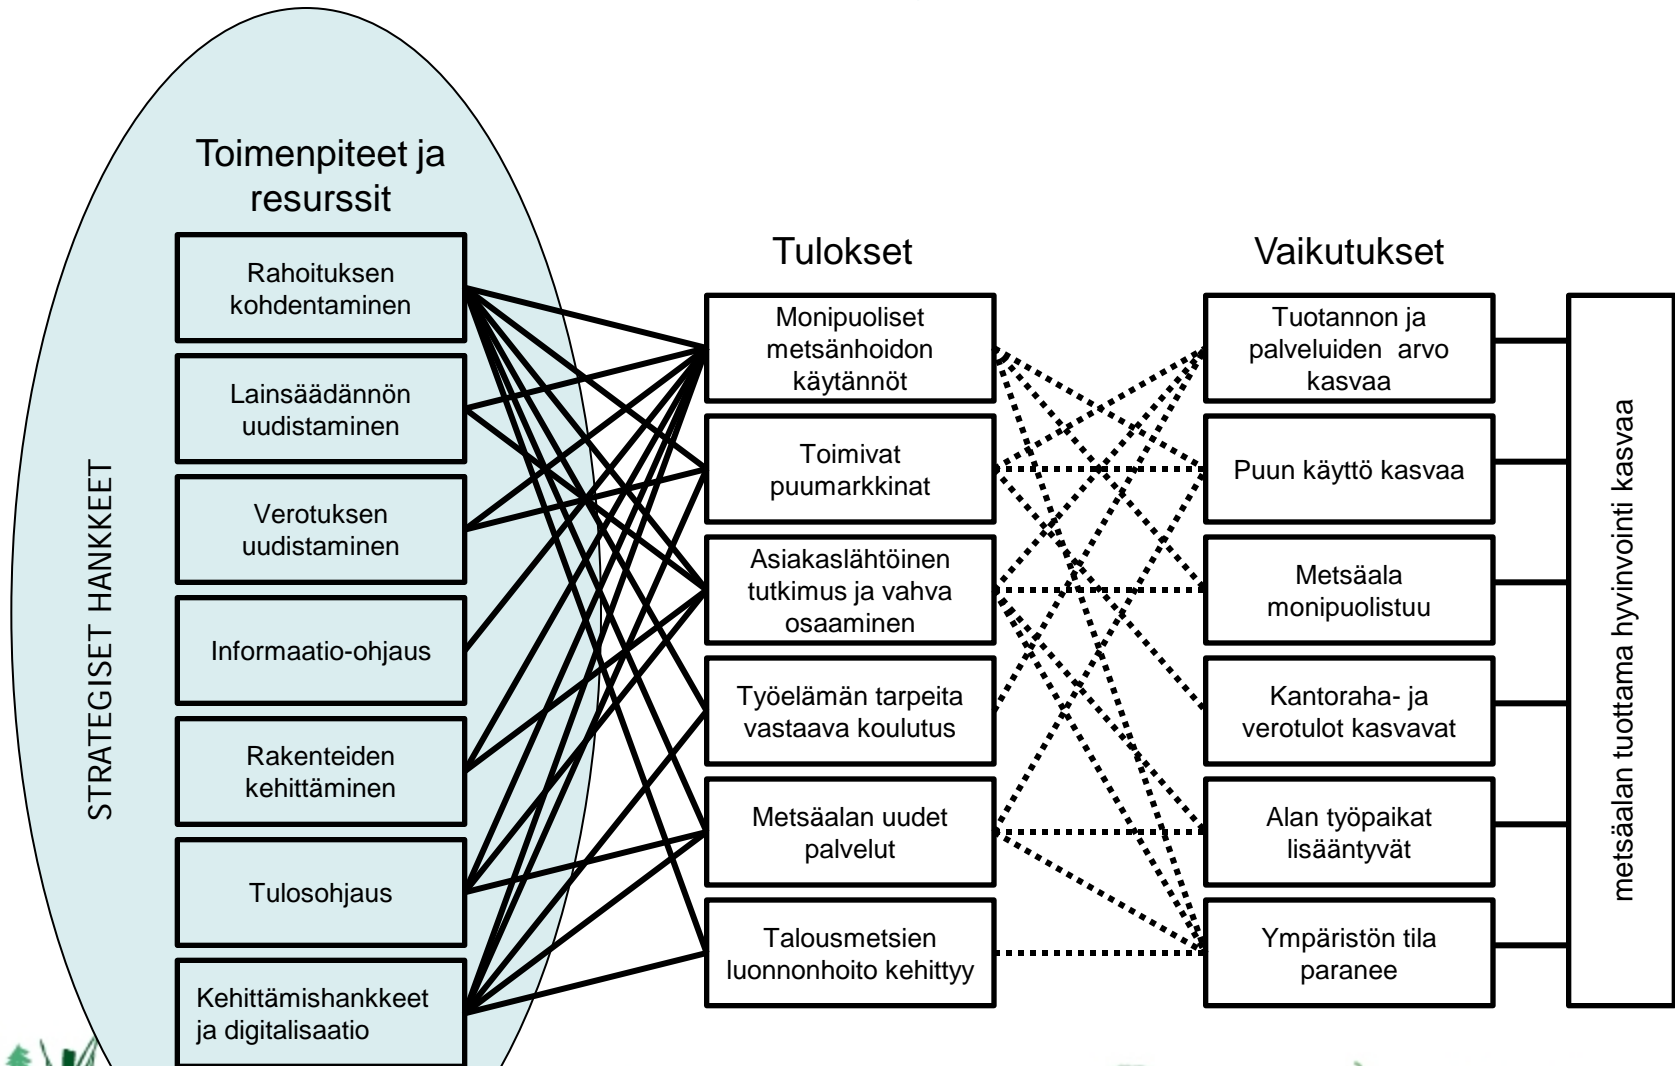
Toimenpiteet ja resurssit

STRATEGISET HANKKEET

Rahoituksen kohdentaminen

Lainsäädännön uudistaminen

Verotuksen uudistaminen

Informaatio-ohjaus

Rakenteiden kehittäminen

Tulosohjaus

Kehittämishankkeet ja digitalisaatio

Tulokset

Monipuoliset metsänhoidon käytännöt

Toimivat puumarkkinat

Asiakaslähtöinen tutkimus ja vahva osaaminen

Työelämän tarpeita vastaava koulutus

Metsäalan uudet palvelut

Talousmetsien luonnonhoito kehittyy

Vaikutukset

Tuotannon ja palveluiden arvo kasvaa

Puun käyttö kasvaa

Metsäala monipuolistuu

Kantoraha- ja verotulot kasvavat

Alan työpaikat lisääntyvät

Ympäristön tila paranee

metsäalan tuottama hyvinvointi kasvaa